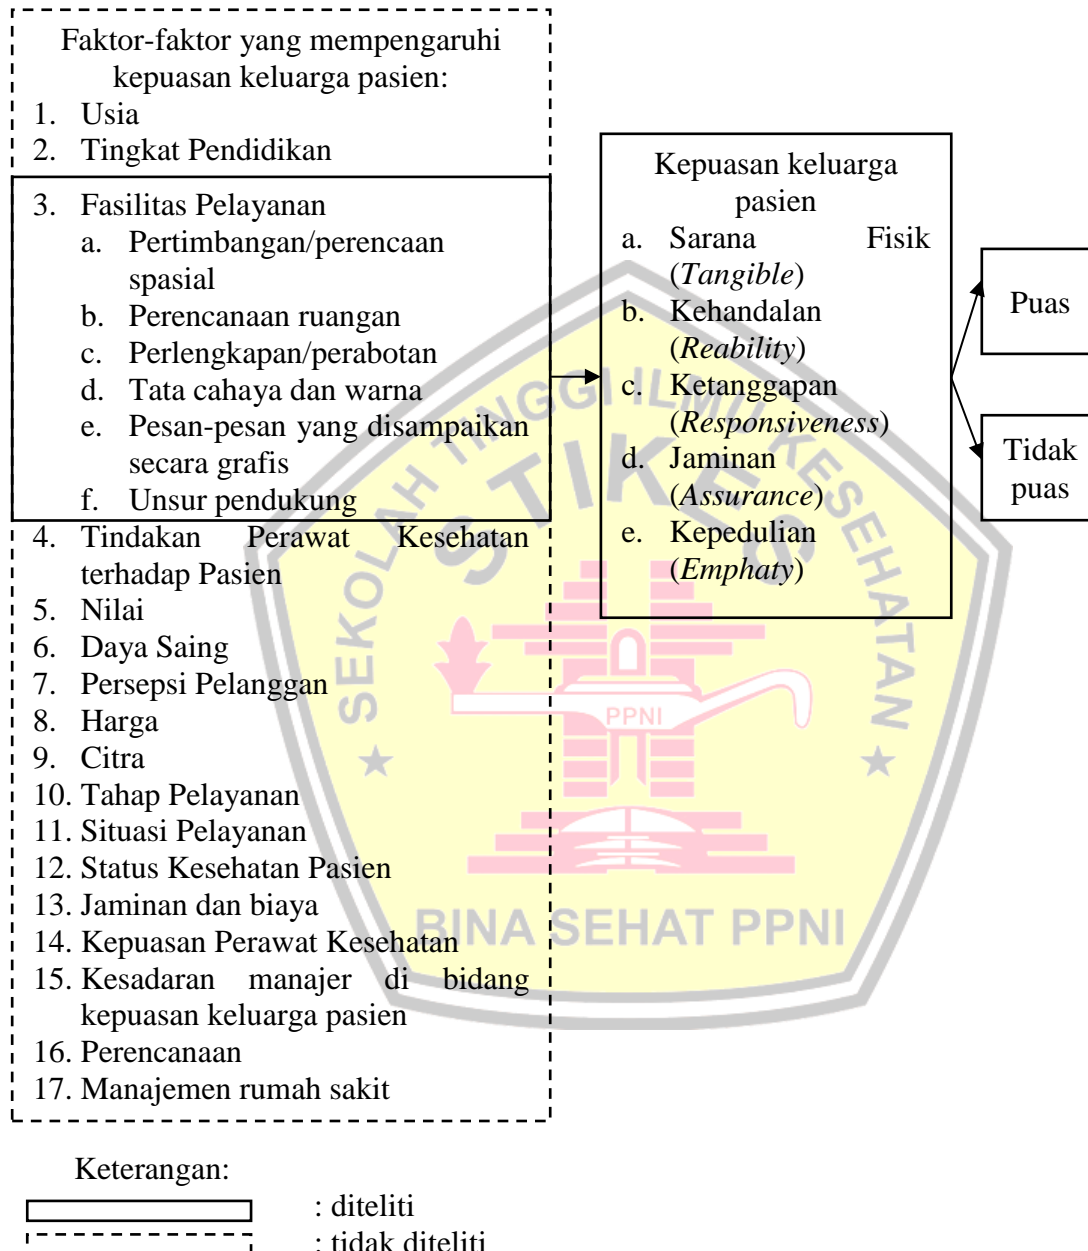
Faktor-faktor yang mempengaruhi kepuasan keluarga pasien:
1. Usia
2. Tingkat Pendidikan
3. Fasilitas Pelayanan
a. Pertimbangan/perencaan spasial
b. Perencanaan ruangan
c. Perlengkapan/perabotan
d. Tata cahaya dan warna
e. Pesan-pesan yang disampaikan secara grafis
f. Unsur pendukung
4. Tindakan Perawat Kesehatan terhadap Pasien
5. Nilai
6. Daya Saing
7. Persepsi Pelanggan
8. Harga
9. Citra
10. Tahap Pelayanan
11. Situasi Pelayanan
12. Status Kesehatan Pasien
13. Jaminan dan biaya
14. Kepuasan Perawat Kesehatan
15. Kesadaran manajer di bidang kepuasan keluarga pasien
16. Perencanaan
17. Manajemen rumah sakit

Kepuasan keluarga pasien
a. Sarana Fisik (*Tangible*)
b. Kehandalan (*Reability*)
c. Ketanggapan (*Responsiveness*)
d. Jaminan (*Assurance*)
e. Kepedulian (*Emphaty*)

Puas

Tidak puas

SEKOLAH TINGGI ILMU KESEHATAN
STIKES
PPNI
BINA SEHAT PPNI

Keterangan:
: diteliti
: tidak diteliti